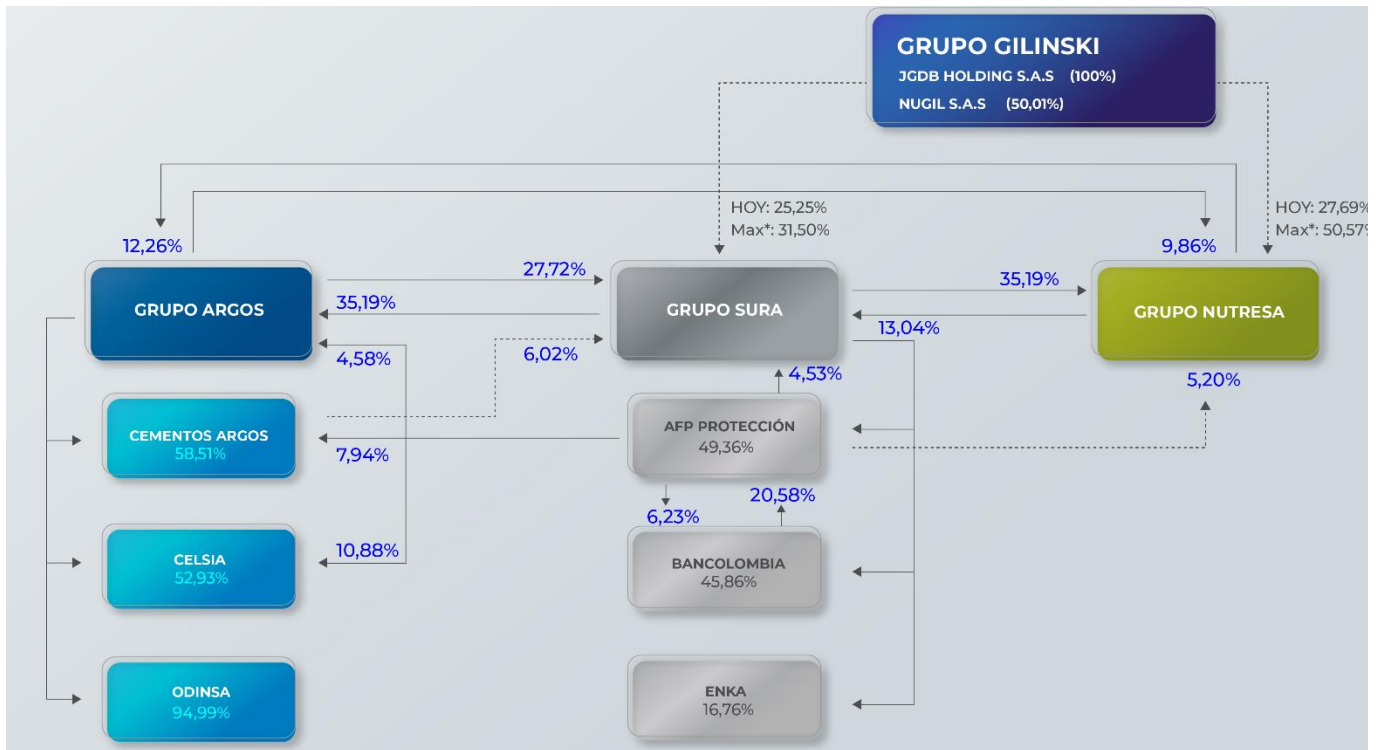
GRUPO GILINSKI
JGDB HOLDING S.A.S (100%)
NUGIL S.A.S (50,01%)

HOY: 25,25%
Max*: 31,50%

HOY: 27,69%
Max*: 50,57%

12,26%

9,86%

27,72%

35,19%

GRUPO ARGOS

35,19%

GRUPO SURA

GRUPO NUTRESA

13,04%

4,58%

6,02%

4,53%

5,20%

AFP PROTECCIÓN
49,36%

CEMENTOS ARGOS
58,51%

7,94%

20,58%

6,23%

CELSIA
52,93%

10,88%

BANCOLOMBIA
45,86%

ODINSA
94,99%

ENKA
16,76%